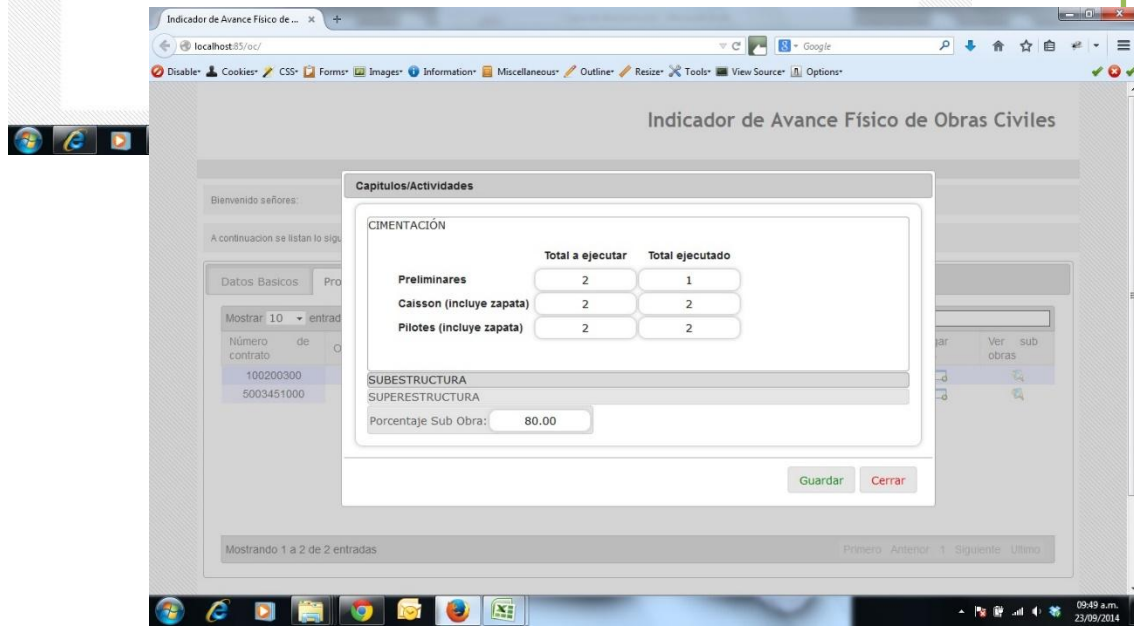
Indicador de Avance Físico de ... ×

localhost:85/oc/

Google

Disable• Cookies• CSS• Forms• Images• Information• Miscellaneous• Outline• Resize• Tools• View Source• Options•

Indicador de Avance Físico de Obras Civiles

Bienvenido señores:

A continuacion se listan lo sig

Datos Basicos Pro

Mostrar 10 entrad

| Número de contrato | | Ver sub obras |
|---|---|---|
| 100200300 | | |
| 5003451000 | | |

Mostrando 1 a 2 de 2 entradas

Primero Anterior 1 Siguiente Ultimo

Capitulos/Actividades

CIMENTACIÓN

| | Total a ejecutar | Total ejecutado |
|---|---|---|
| Preliminares | 2 | 1 |
| Caisson (incluye zapata) | 2 | 2 |
| Pilotes (incluye zapata) | 2 | 2 |

SUBESTRUCTURA

SUPERESTRUCTURA

Porcentaje Sub Obra: 80.00

Guardar Cerrar

09:49 a.m.
23/09/2014